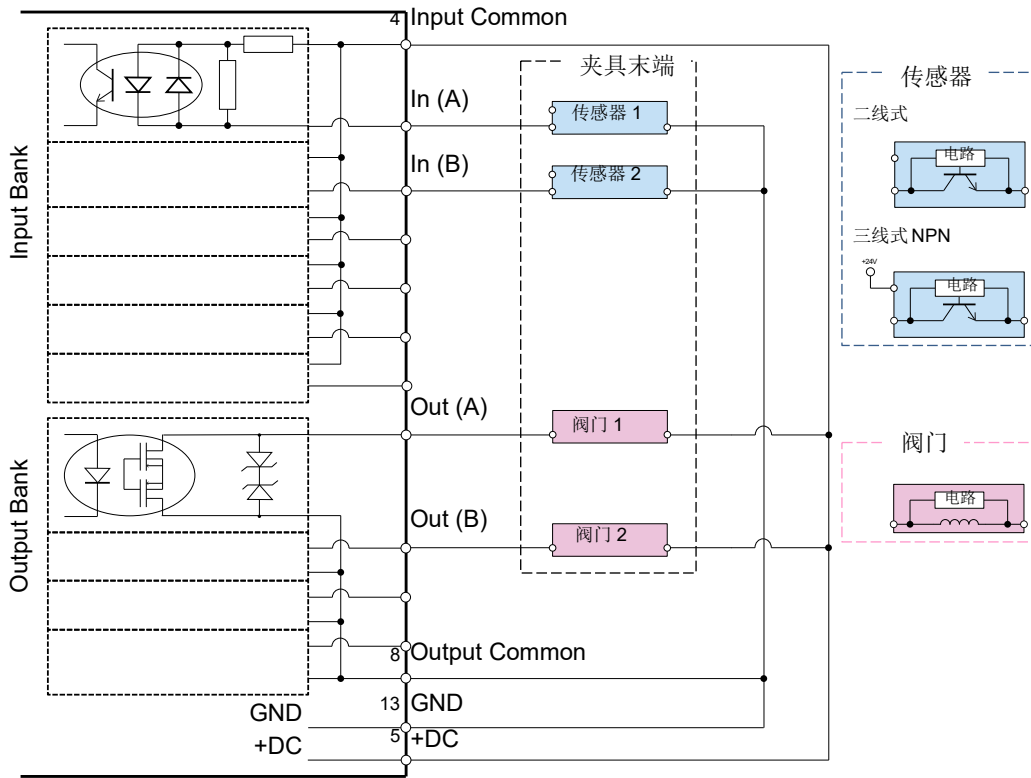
Input Bank

Output Bank

4 Input Common

In (A)

In (B)

Out (A)

Out (B)

8 Output Common

13 GND

5 +DC

GND

+DC

夹具末端

传感器 1

传感器 2

阀门 1

阀门 2

传感器

二线式

电路

三线式 NPN

+24V

电路

阀门

电路